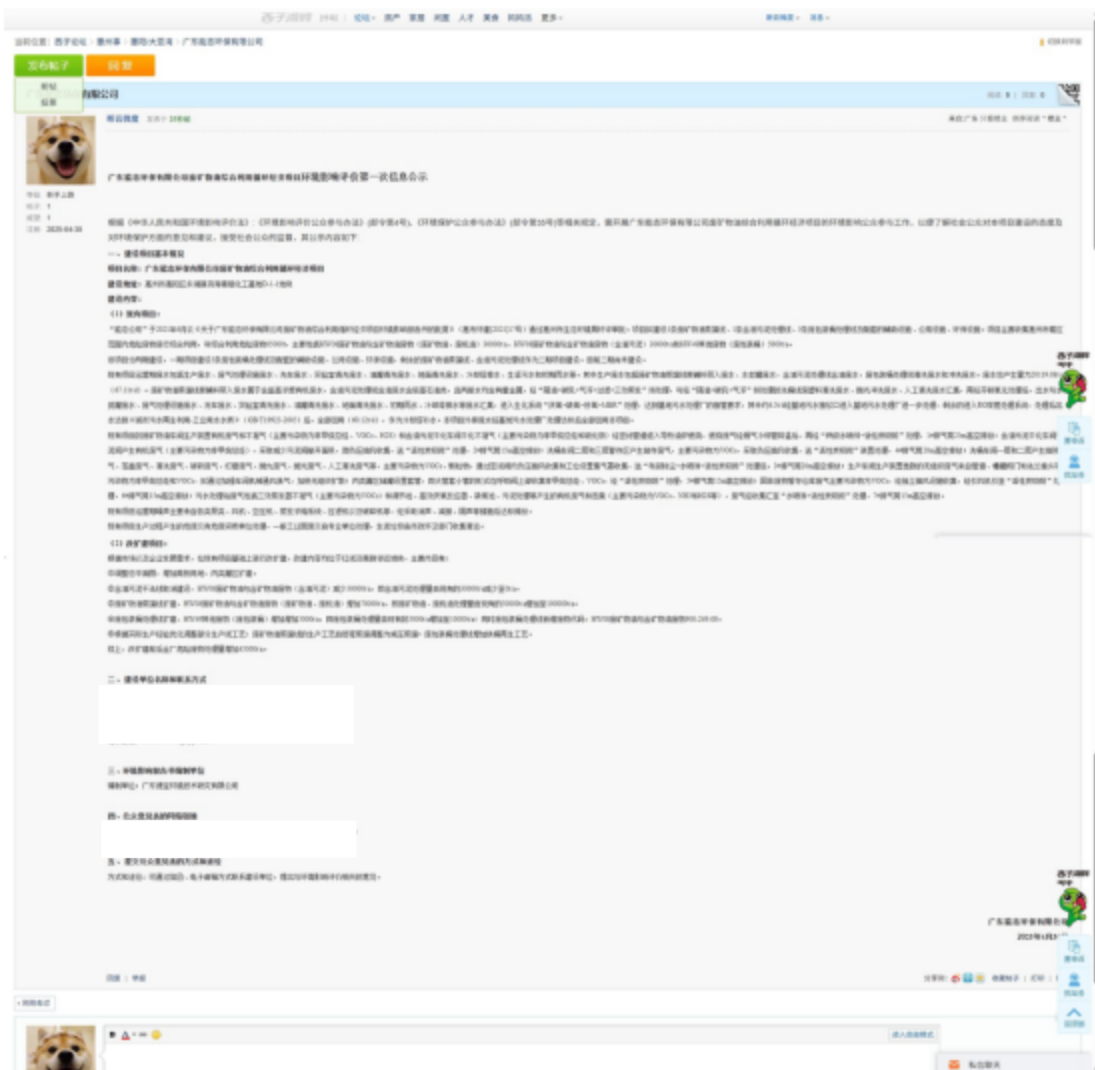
发布帖子 回复

广东堀杰环保有限公司

广东堀杰环保有限公司 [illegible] 环境影响评价第一次信息公示

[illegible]

一、建设项目基本概况

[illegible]

二、建设单位名称和联系方式

三、环境影响报告书编制单位

四、公众意见表的网络链接

五、提交公众意见表的方式和途径

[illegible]

广东堀杰环保有限公司

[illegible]